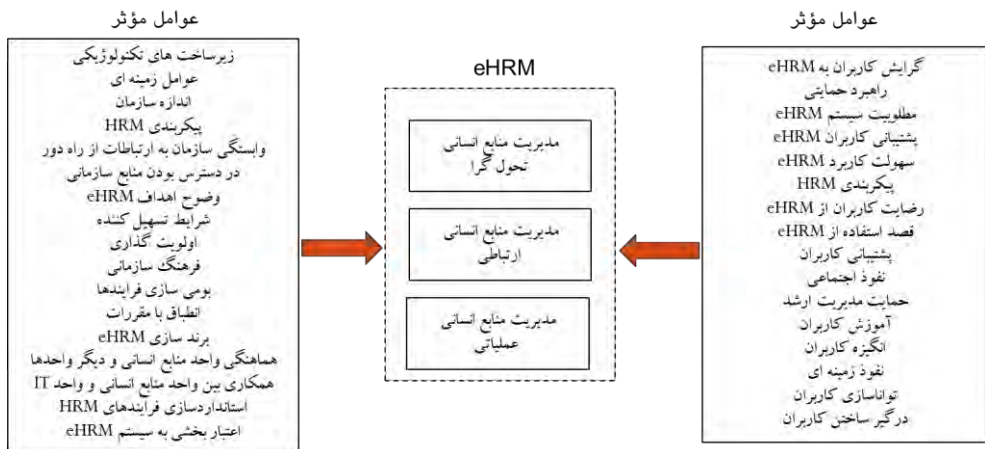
عوامل مؤثر

گرایش کاربران به eHRM
راهبرد حمایتی
مطلوبیت سیستم eHRM
پشتیبانی کاربران eHRM
سهولت کاربرد eHRM
پیکربندی HRM
رضایت کاربران از eHRM
قصد استفاده از eHRM
پشتیبانی کاربران
نفوذ اجتماعی
حمایت مدیریت ارشد
آموزش کاربران
انگیزه کاربران
نفوذ زمینه ای
توانا سازی کاربران
درگیر ساختن کاربران

eHRM

مدیریت منابع انسانی تحول گرا

مدیریت منابع انسانی ارتباطی

مدیریت منابع انسانی عملیاتی

عوامل مؤثر

زیرساخت های تکنولوژیکی
عوامل زمینه ای
اندازه سازمان
پیکربندی HRM
وابستگی سازمان به ارتباطات از راه دور
در دسترس بودن منابع سازمانی
وضوح اهداف eHRM
شرایط تسهیل کننده
اولویت گذاری
فرهنگ سازمانی
بومی سازی فرایندها
انطباق با مقررات
برند سازی eHRM
هماهنگی واحد منابع انسانی و دیگر واحدها
همکاری بین واحد منابع انسانی و واحد IT
استانداردسازی فرایندهای HRM
اعتبار بخشی به سیستم eHRM